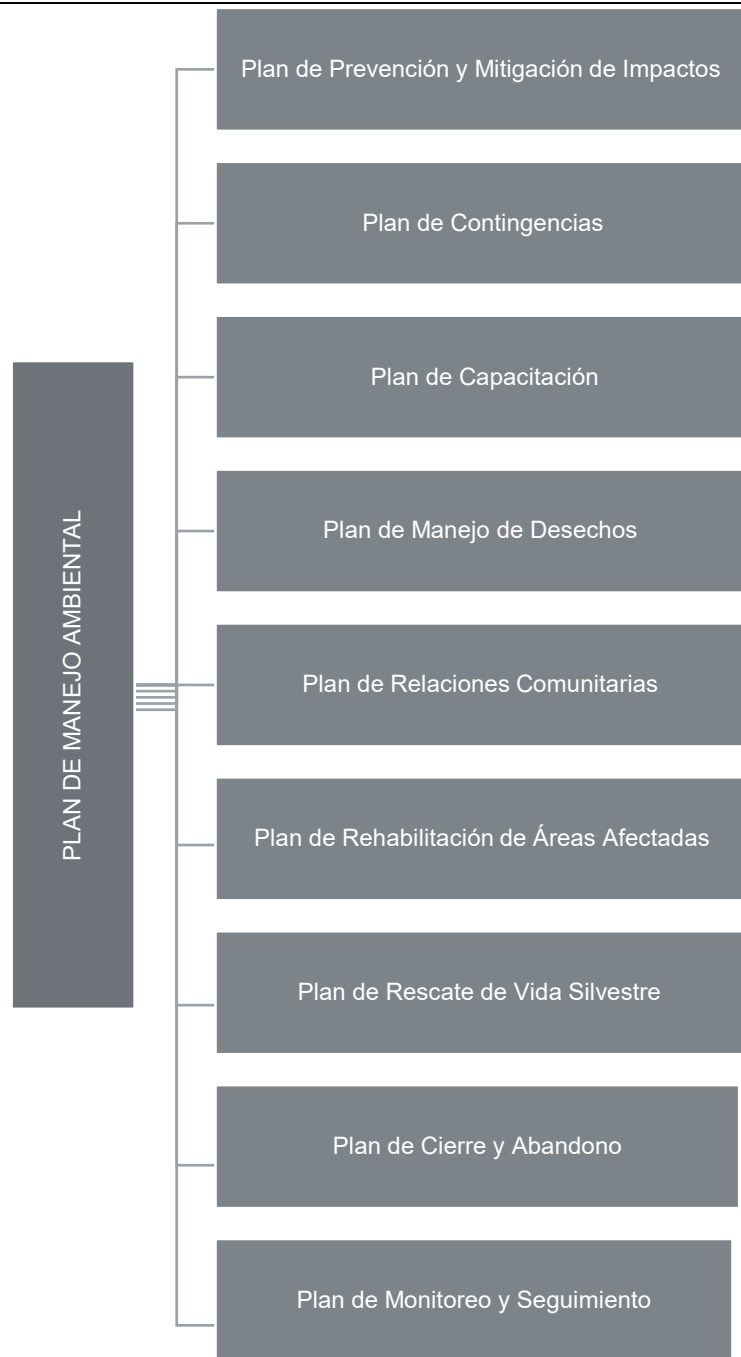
PLAN DE MANEJO AMBIENTAL

Plan de Prevención y Mitigación de Impactos

Plan de Contingencias

Plan de Capacitación

Plan de Manejo de Desechos

Plan de Relaciones Comunitarias

Plan de Rehabilitación de Áreas Afectadas

Plan de Rescate de Vida Silvestre

Plan de Cierre y Abandono

Plan de Monitoreo y Seguimiento